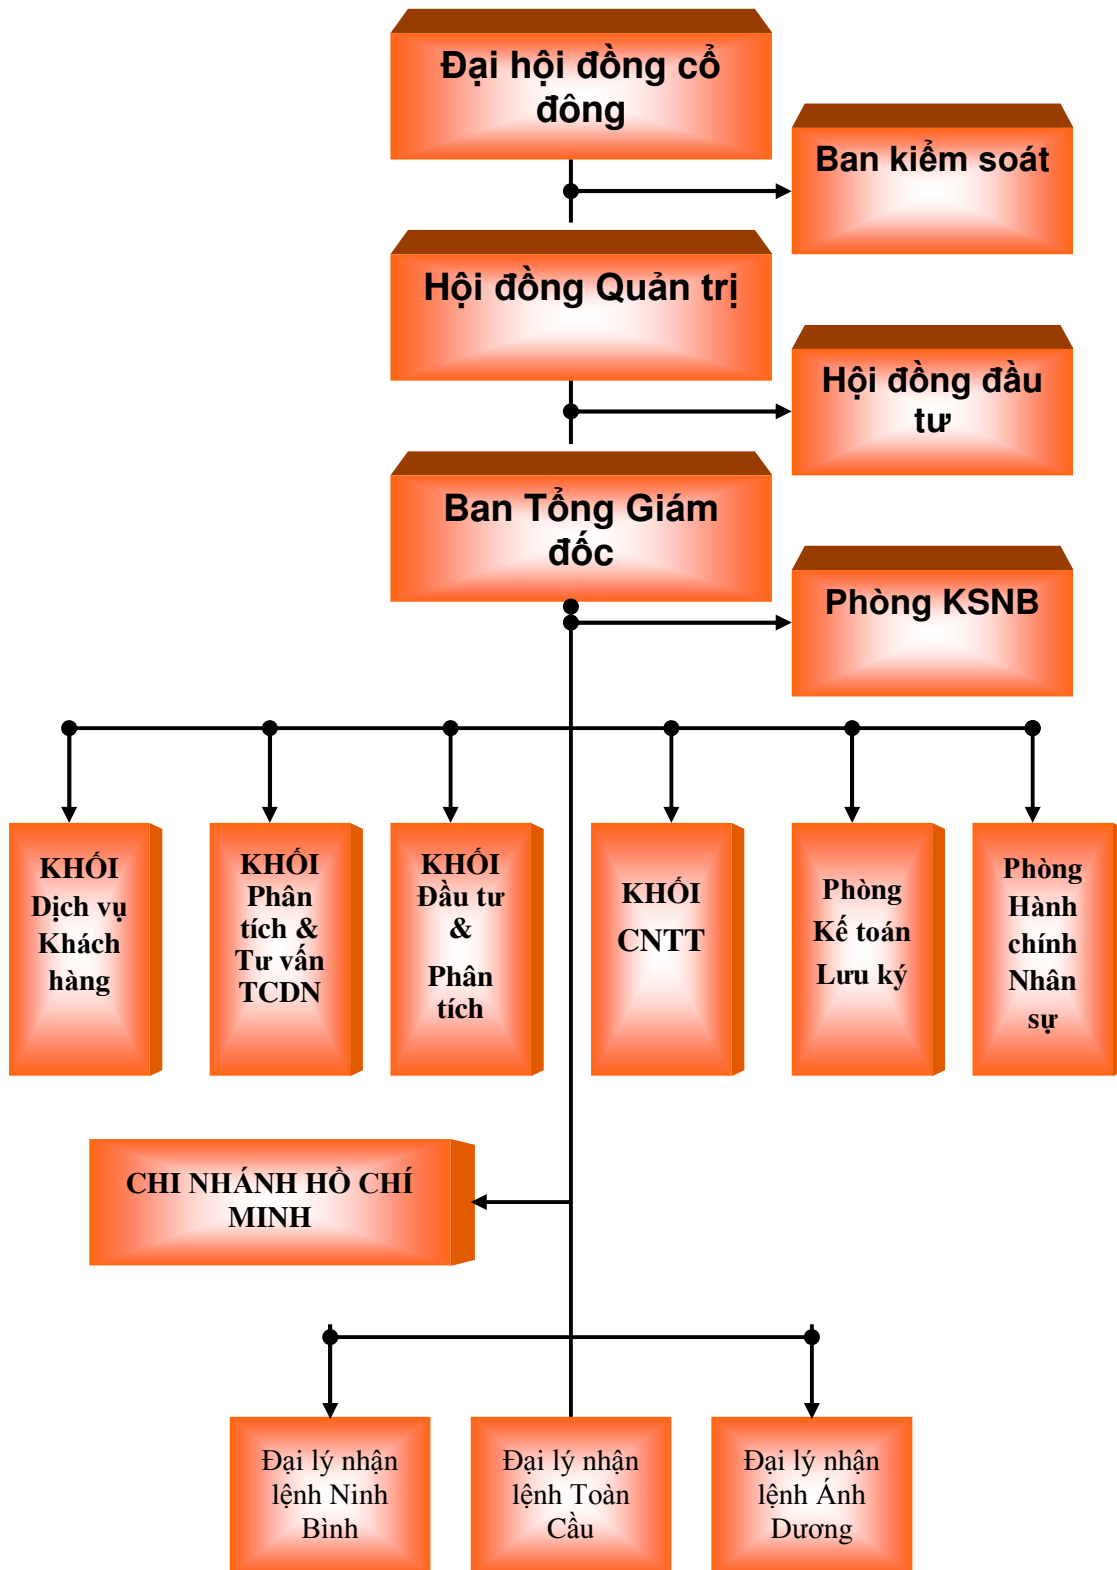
Đại hội đồng cổ đông

Ban kiểm soát

Hội đồng Quản trị

Hội đồng đầu tư

Ban Tổng Giám đốc

Phòng KSNB

KHỐI Dịch vụ Khách hàng

KHỐI Phân tích & Tư vấn TCDN

KHỐI Đầu tư & Phân tích

KHỐI CNTT

Phòng Kế toán Lưu ký

Phòng Hành chính Nhân sự

CHI NHÁNH HỒ CHÍ MINH

Đại lý nhận lệnh Ninh Bình

Đại lý nhận lệnh Toàn Cầu

Đại lý nhận lệnh Ánh Dương